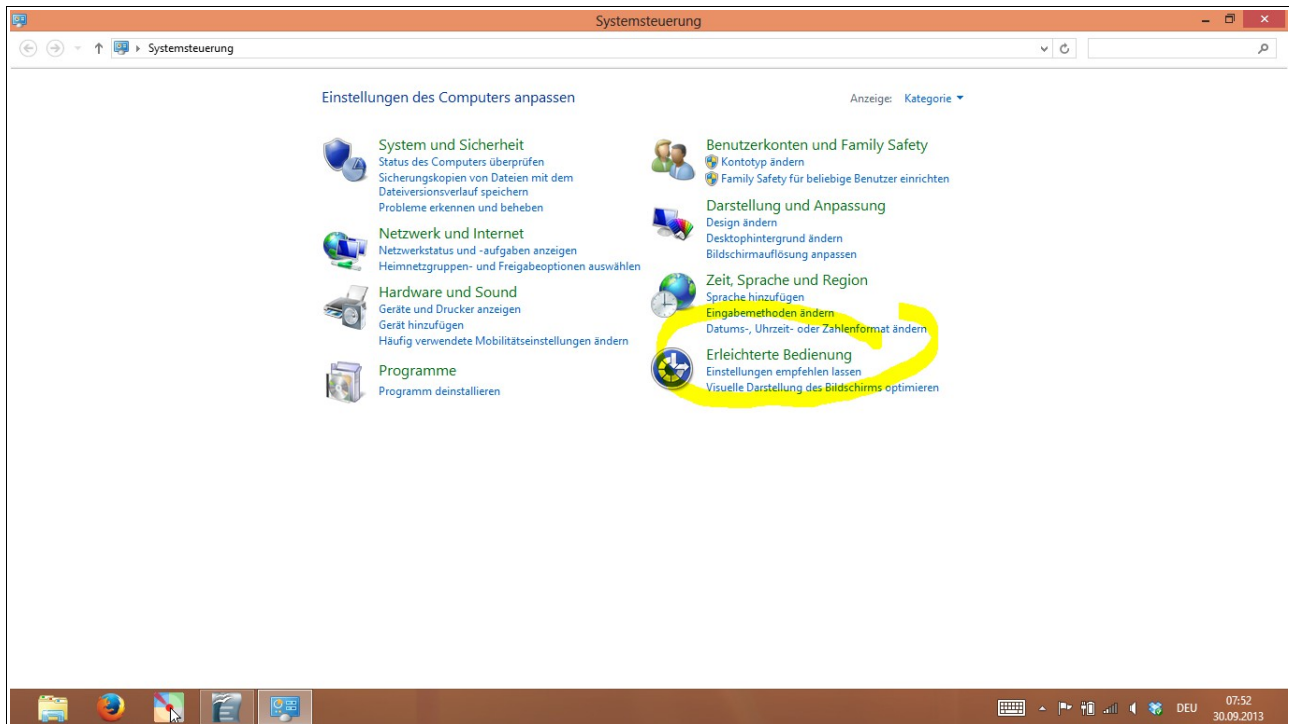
Systemsteuerung

Systemsteuerung

Einstellungen des Computers anpassen

Anzeige: Kategorie

System und Sicherheit
Status des Computers überprüfen
Sicherungskopien von Dateien mit dem Dateiversionsverlauf speichern
Probleme erkennen und beheben

Netzwerk und Internet
Netzwerkstatus und -aufgaben anzeigen
Heimnetzgruppen- und Freigabeoptionen auswählen

Hardware und Sound
Geräte und Drucker anzeigen
Gerät hinzufügen
Häufig verwendete Mobilitätseinstellungen ändern

Programme
Programm deinstallieren

Benutzerkonten und Family Safety
Kontotyp ändern
Family Safety für beliebige Benutzer einrichten

Darstellung und Anpassung
Design ändern
Desktophintergrund ändern
Bildschirmauflösung anpassen

Zeit, Sprache und Region
Sprache hinzufügen
Eingabemethoden ändern
Datums-, Uhrzeit- oder Zahlenformat ändern

Erleichterte Bedienung
Einstellungen empfehlen lassen
Visuelle Darstellung des Bildschirms optimieren

DEU 07:52 30.09.2013